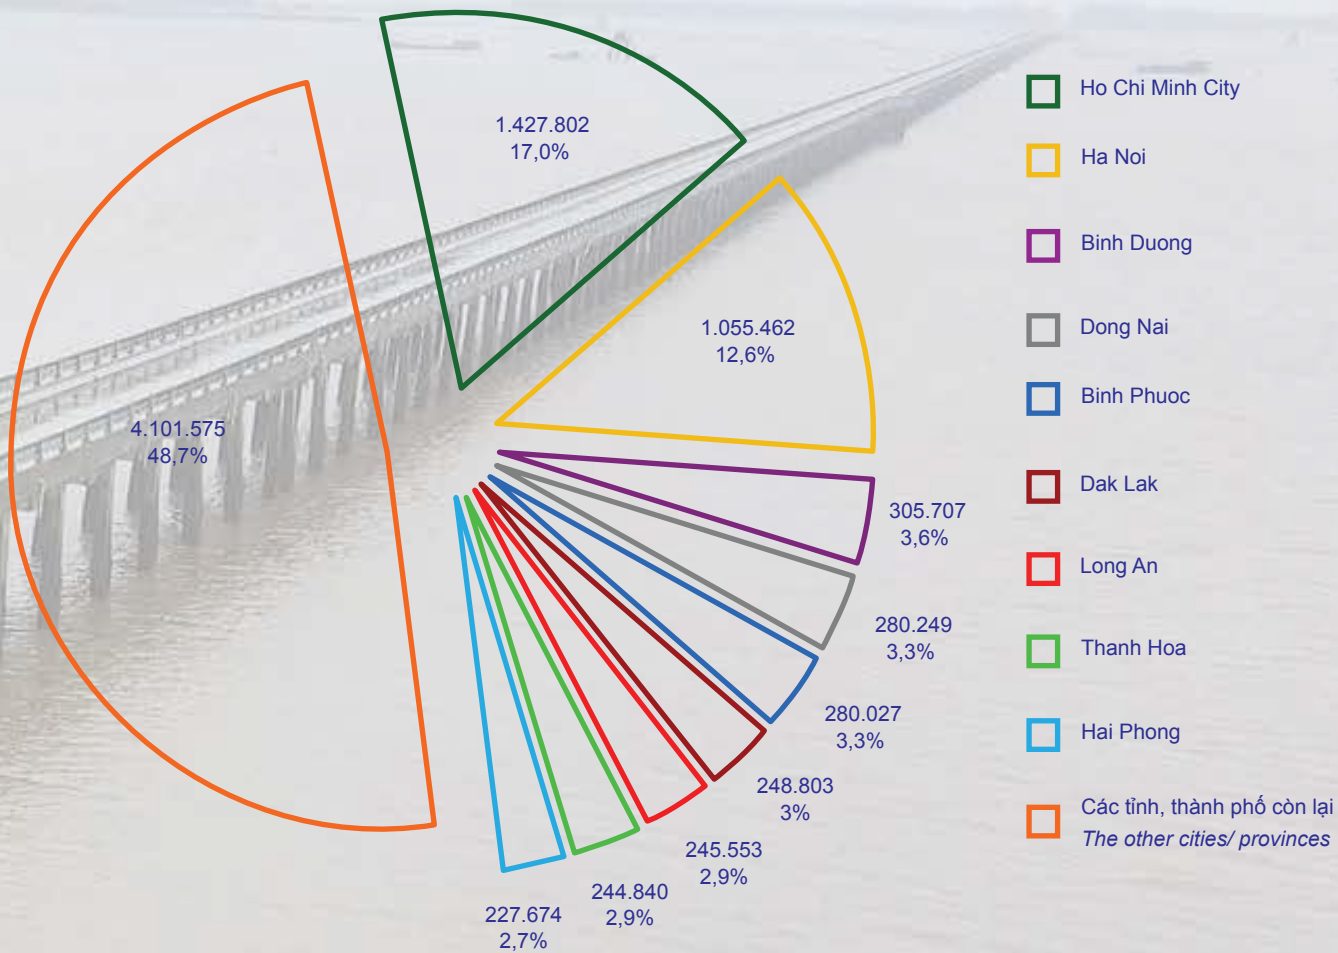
1.427.802
17,0%

1.055.462
12,6%

4.101.575
48,7%

305.707
3,6%

280.249
3,3%

280.027
3,3%

248.803
3%

245.553
2,9%

244.840
2,9%

227.674
2,7%

Ho Chi Minh City

Ha Noi

Binh Duong

Dong Nai

Binh Phuoc

Dak Lak

Long An

Thanh Hoa

Hai Phong

Các tỉnh, thành phố còn lại
The other cities/ provinces